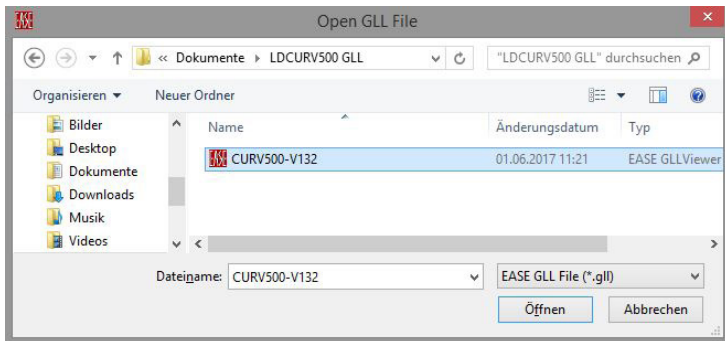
Open GLL File

« Dokumente › LDCURV500 GLL

"LDCURV500 GLL" durchsuchen

Organisieren ▾ Neuer Ordner

Bilder
Desktop
Dokumente
Downloads
Musik
Videos

| Name | Änderungsdatum | Typ |
|---|---|---|
| CURV500-V132 | 01.06.2017 11:21 | EASE GLLViewer |

Dateiname: CURV500-V132

EASE GLL File (*.gll)

Öffnen

Abbrechen